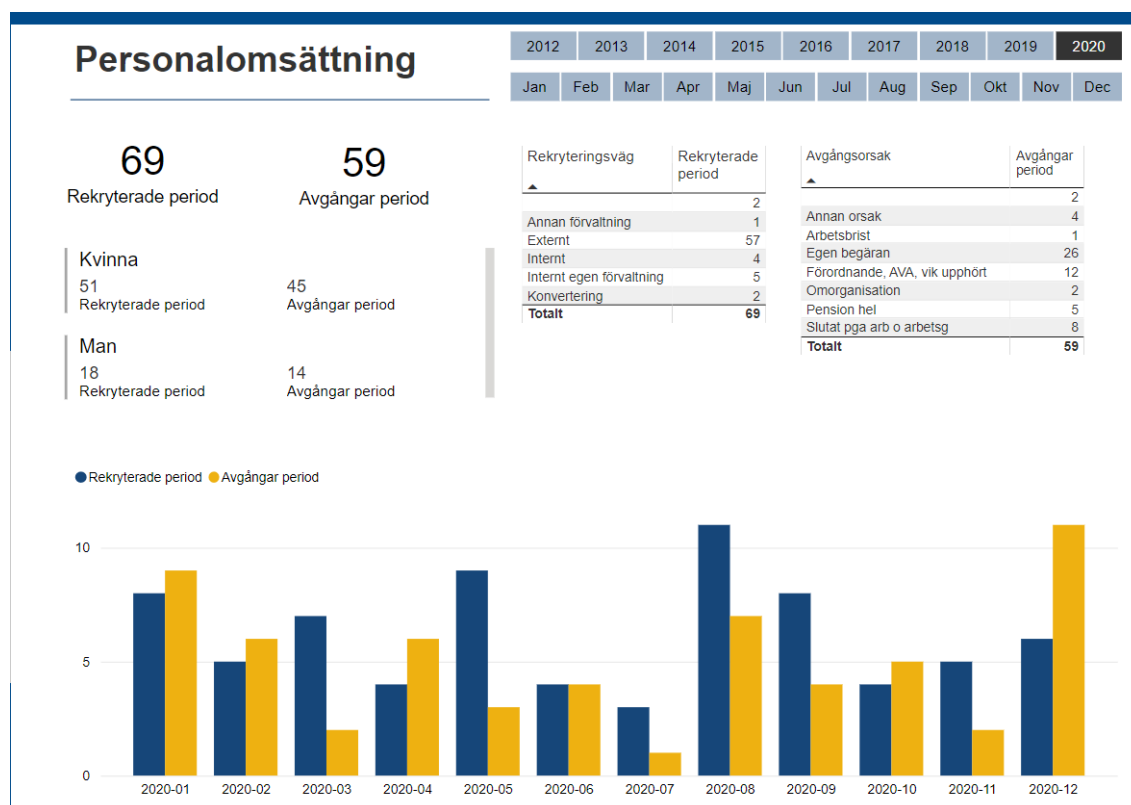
Personalomsättning

2012 2013 2014 2015 2016 2017 2018 2019 2020

Jan Feb Mar Apr Maj Jun Jul Aug Sep Okt Nov Dec

69
Rekryterade period

59
Avgångar period

Kvinna
51
Rekryterade period
45
Avgångar period

Man
18
Rekryterade period
14
Avgångar period

| Rekryteringsväg | Rekryterade period |
|---|---|
| | 2 |
| Annan förvaltning | 1 |
| Externt | 57 |
| Internt | 4 |
| Internt egen förvaltning | 5 |
| Konvertering | 2 |
| Totalt | 69 |

| Avgångsorsak | Avgångar period |
|---|---|
| | 2 |
| Annan orsak | 4 |
| Arbetsbrist | 1 |
| Egen begäran | 26 |
| Förordnande, AVA, vik upphört | 12 |
| Omorganisation | 2 |
| Pension hel | 5 |
| Slutat pga arb o arbetsg | 8 |
| Totalt | 59 |

Rekryterade period Avgångar period

10
5
0

2020-01 2020-02 2020-03 2020-04 2020-05 2020-06 2020-07 2020-08 2020-09 2020-10 2020-11 2020-12